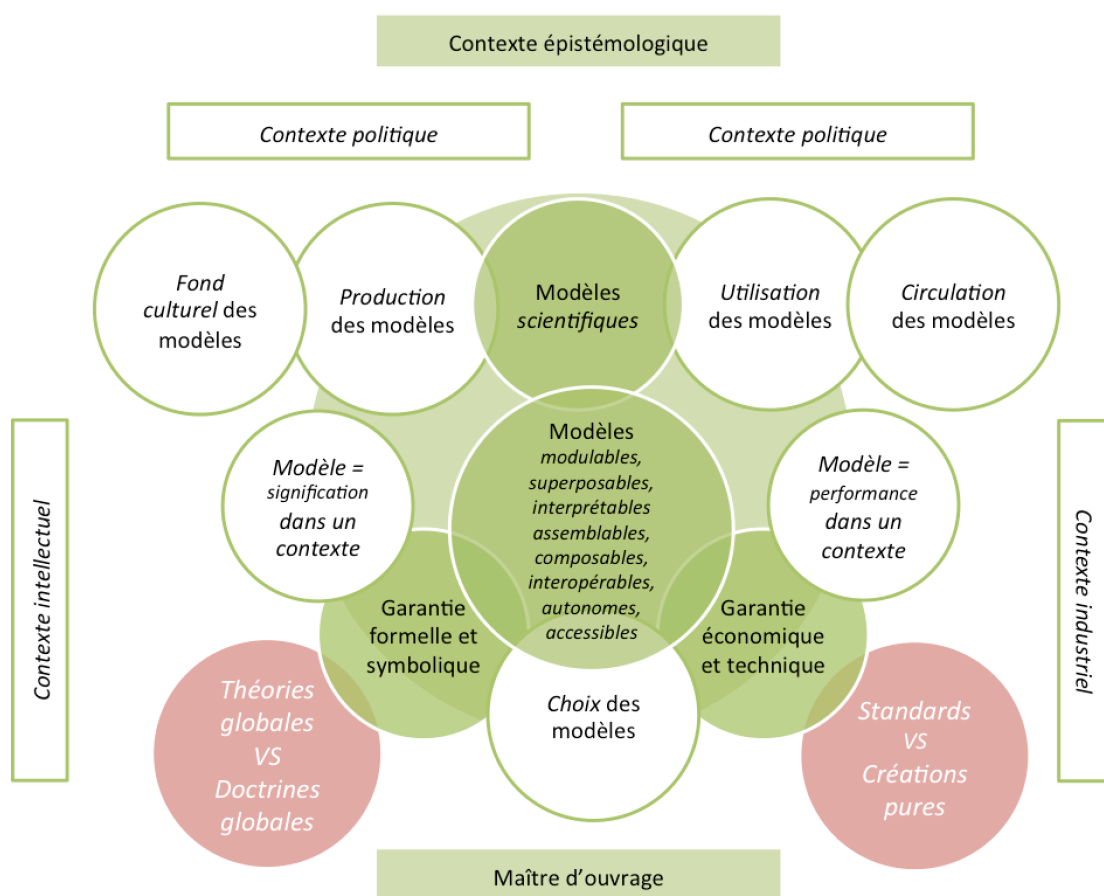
Contexte épistémologique

Contexte politique

Contexte politique

Fond culturel des modèles

Production des modèles

Modèles scientifiques

Utilisation des modèles

Circulation des modèles

Contexte intellectuel

Modèle = signification dans un contexte

Modèles modulables, superposables, interprétables assemblables, composables, interopérables, autonomes, accessibles

Modèle = performance dans un contexte

Contexte industriel

Garantie formelle et symbolique

Garantie économique et technique

Choix des modèles

Théories globales VS Doctrines globales

Standards VS Créations pures

Maître d'ouvrage